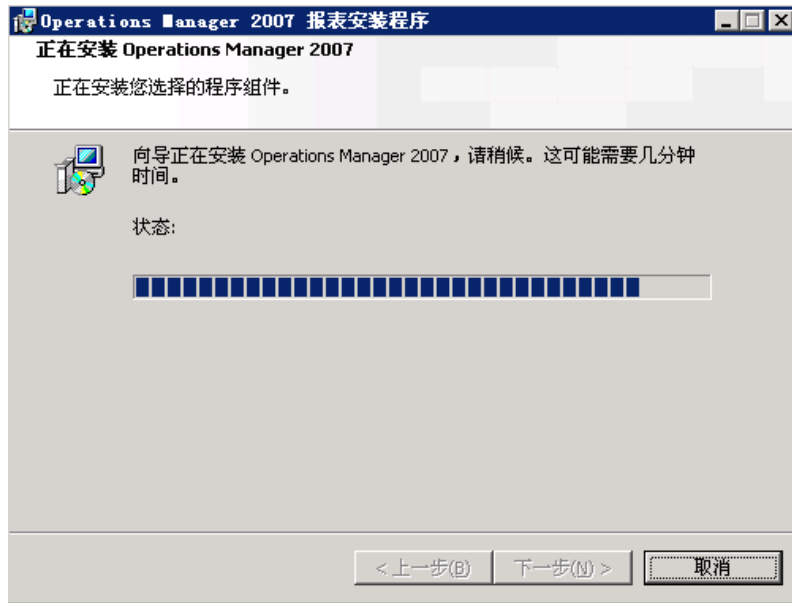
Operations Manager 2007 报表安装程序

正在安装 Operations Manager 2007

正在安装您选择的程序组件。

向导正在安装 Operations Manager 2007，请稍候。这可能需要几分钟时间。

状态:

< 上一步(B)

下一步(N) >

取消